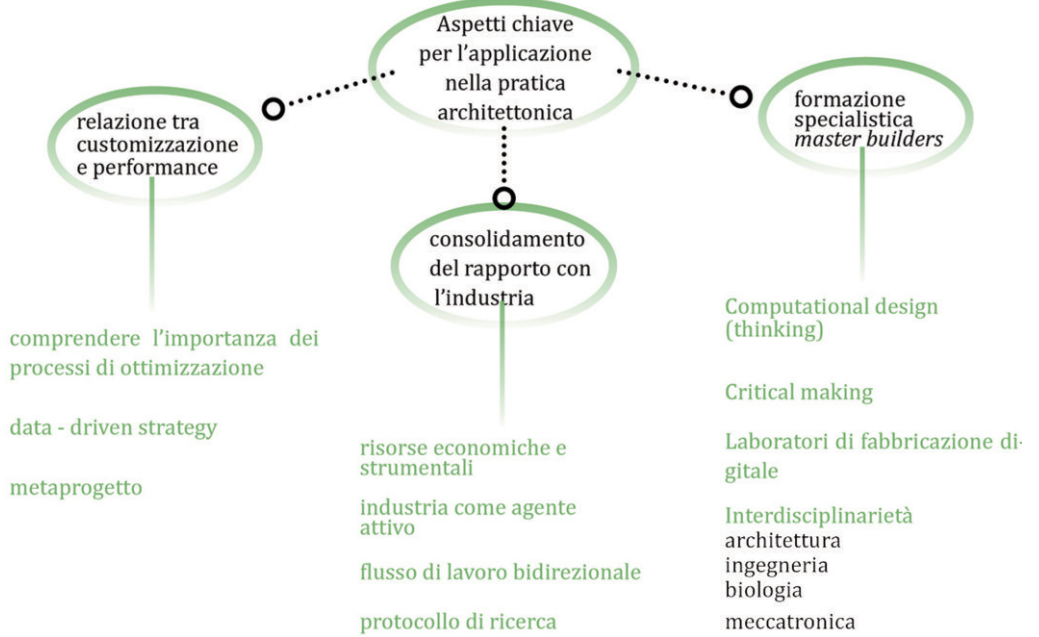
Aspetti chiave per l'applicazione nella pratica architettonica

relazione tra customizzazione e performance

comprendere l'importanza dei processi di ottimizzazione

data - driven strategy

metaprogetto

consolidamento del rapporto con l'industria

risorse economiche e strumentali

industria come agente attivo

flusso di lavoro bidirezionale

protocollo di ricerca

formazione specialistica *master builders*

Computational design (thinking)

Critical making

Laboratori di fabbricazione digitale

Interdisciplinarietà
architettura
ingegneria
biologia
meccatronica